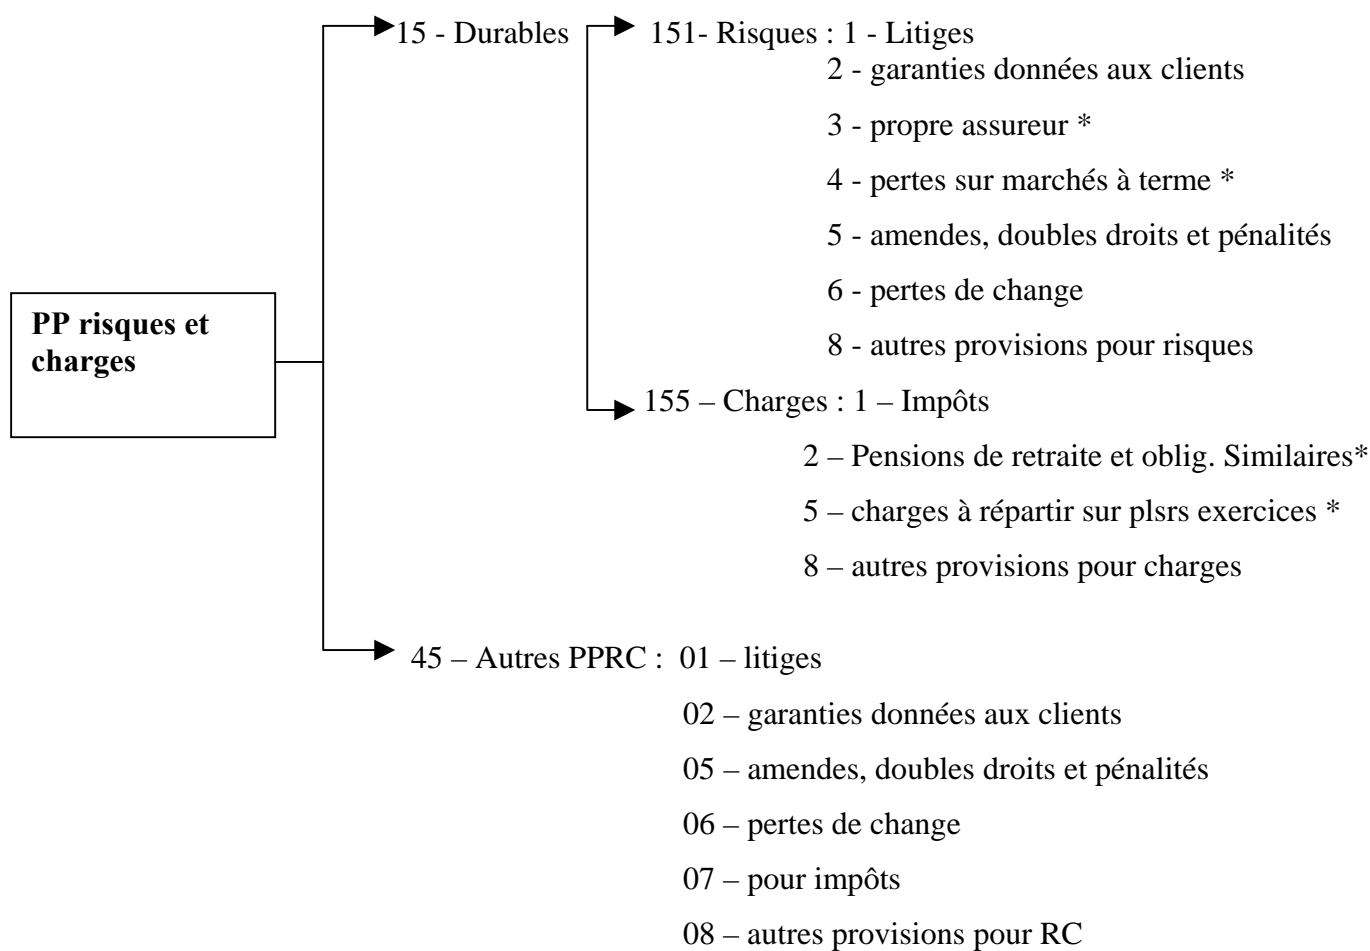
PP risques et charges

15 - Durables

151- Risques : 1 - Litiges

2 - garanties données aux clients

3 - propre assureur *

4 - pertes sur marchés à terme *

5 - amendes, doubles droits et pénalités

6 - pertes de change

8 - autres provisions pour risques

155 – Charges : 1 – Impôts

2 – Pensions de retraite et oblig. Similaires*

5 – charges à répartir sur plsrs exercices *

8 – autres provisions pour charges

45 – Autres PPRC : 01 – litiges

02 – garanties données aux clients

05 – amendes, doubles droits et pénalités

06 – pertes de change

07 – pour impôts

08 – autres provisions pour RC